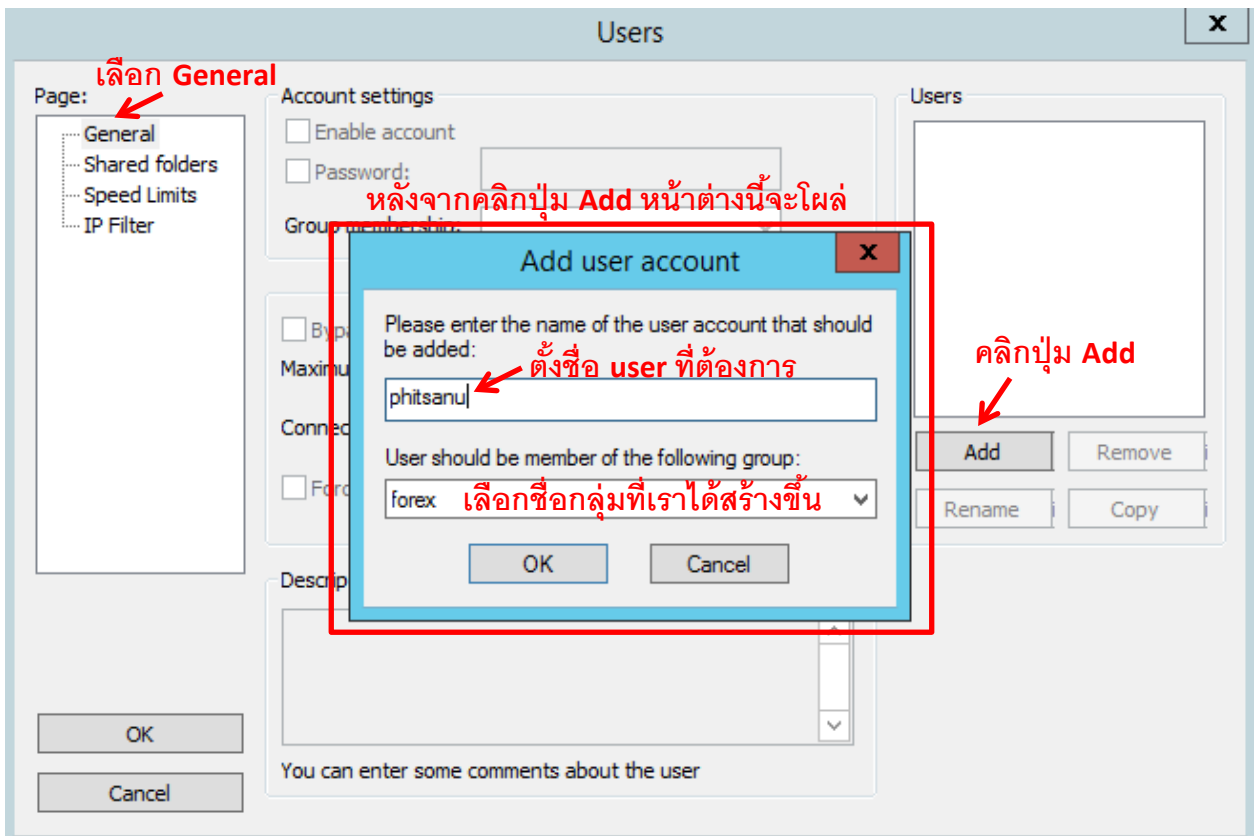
Users

x

เลือก General

Page:

General
Shared folders
Speed Limits
IP Filter

Account settings

Enable account

Password:

Group membership:

หลังจากคลิกปุ่ม Add หน้าต่างนี้จะโผล่

Add user account

x

Please enter the name of the user account that should be added:

ตั้งชื่อ user ที่ต้องการ

phitsanu

User should be member of the following group:

forex

เลือกชื่อกลุ่มที่เราได้สร้างขึ้น

OK

Cancel

Byp

Maximu

Conne

For

Descrip

You can enter some comments about the user

Users

คลิกปุ่ม Add

Add

Remove

Rename

Copy

OK

Cancel